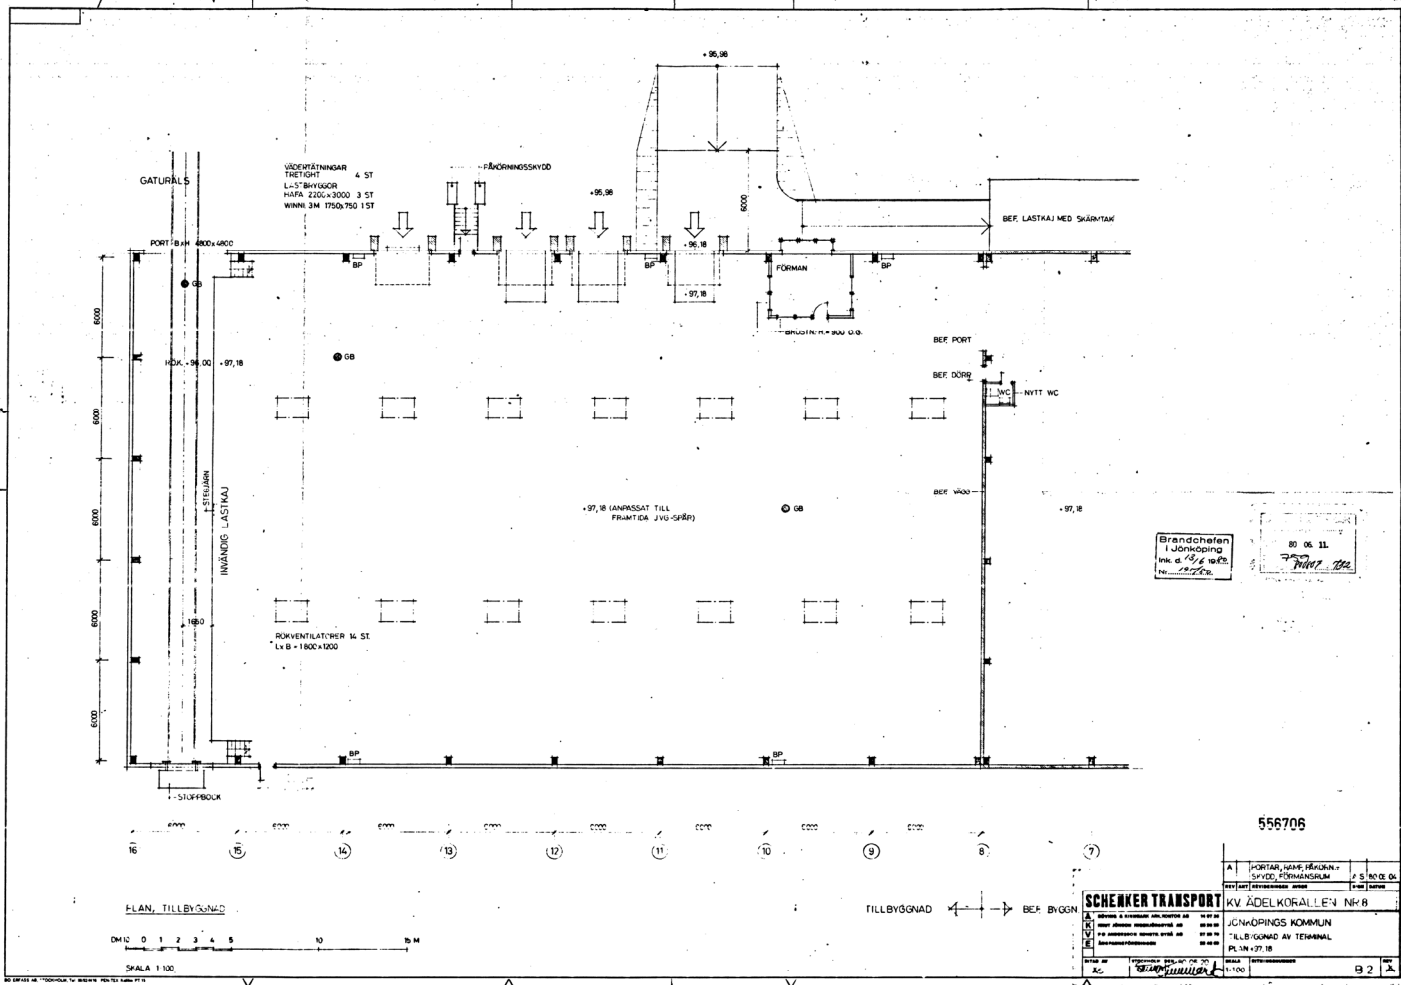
+95,98

PÅKÖRNINGSSKYDD

VÄDERTÄTNINGAR TRETIGHT 4 ST
LASTBRYGGOR
HAFA 2200x3000 3 ST
WINNI 3M 1750x750 1 ST

GATURÄLS

+95,98

6000

BEF. LASTKAJ MED SKÄRMTAK

PORT B x H 4800 x 4800

BP

+96,18

BP

FÖRMAN

BP

+97,18

GB

BRÖSTN. H = 900 Ö.G.

6000

GB

BEF. PORT

RÖK. +96,00 +97,18

BEF. DÖRR

WC NYTT WC

6000

STEGJÄRN

INVÄNDIG LASTKAJ

BEF. VÄGG

6000

+97,18 (ANPASSAT TILL FRAMTIDA JVG-SPÅR)

GB

+97,18

Brandchefen i Jönköping
Ink. d. 13/6 1980
Nr. 1012/80

80 06 11.

6000

1650

RÖKVENTILATORER 14 ST.
L x B = 1800 x 1200

6000

BP

BP

STOPPBOCK

6000 6000 6000 6000 6000 6000 6000 6000 6000

16 15 14 13 12 11 10 9 8 7

556706

A PORTAR, RAMP, PÅKÖRN.-SKYDD, FÖRMANSRUM A S 80 05 04

SCHENKER TRANSPORT

KV. ÄDELKORALLEN NR 8

JÖNKÖPINGS KOMMUN

TILLBYGGNAD AV TERMINAL

PLAN +97,18

PLAN, TILLBYGGNAD

TILLBYGGNAD BEF. BYGGN.

DM 10 0 1 2 3 4 5 10 15 M

SKALA 1:100

1:100

B 2 A